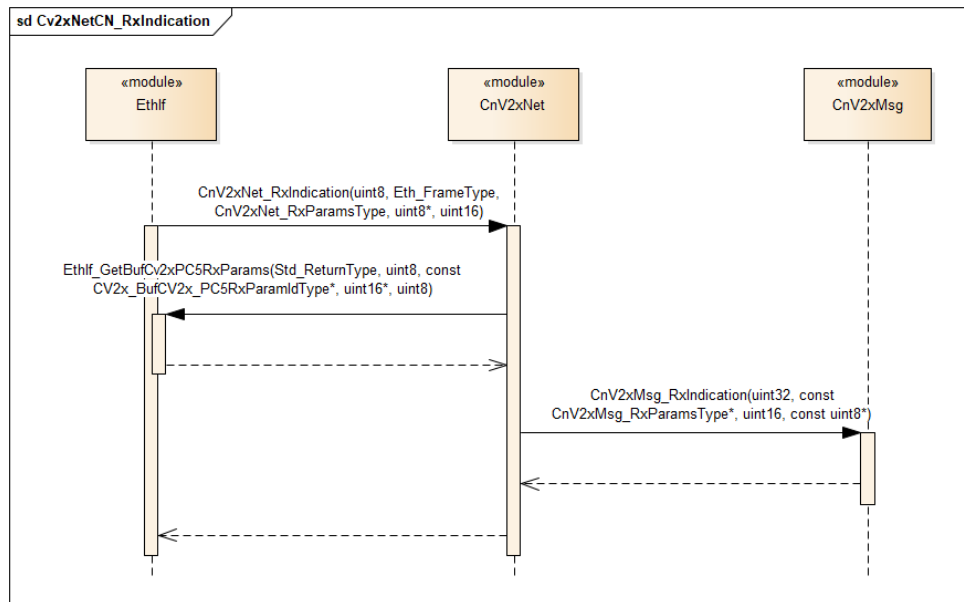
sd Cv2xNetCN_RxIndication

«module»
EthIf

«module»
CnV2xNet

«module»
CnV2xMsg

CnV2xNet_RxIndication(uint8, Eth_FrameType, CnV2xNet_RxParamsType, uint8*, uint16)

EthIf_GetBufCv2xPC5RxParams(Std_ReturnType, uint8, const CV2x_BufCV2x_PC5RxParamIdType*, uint16*, uint8)

CnV2xMsg_RxIndication(uint32, const CnV2xMsg_RxParamsType*, uint16, const uint8*)